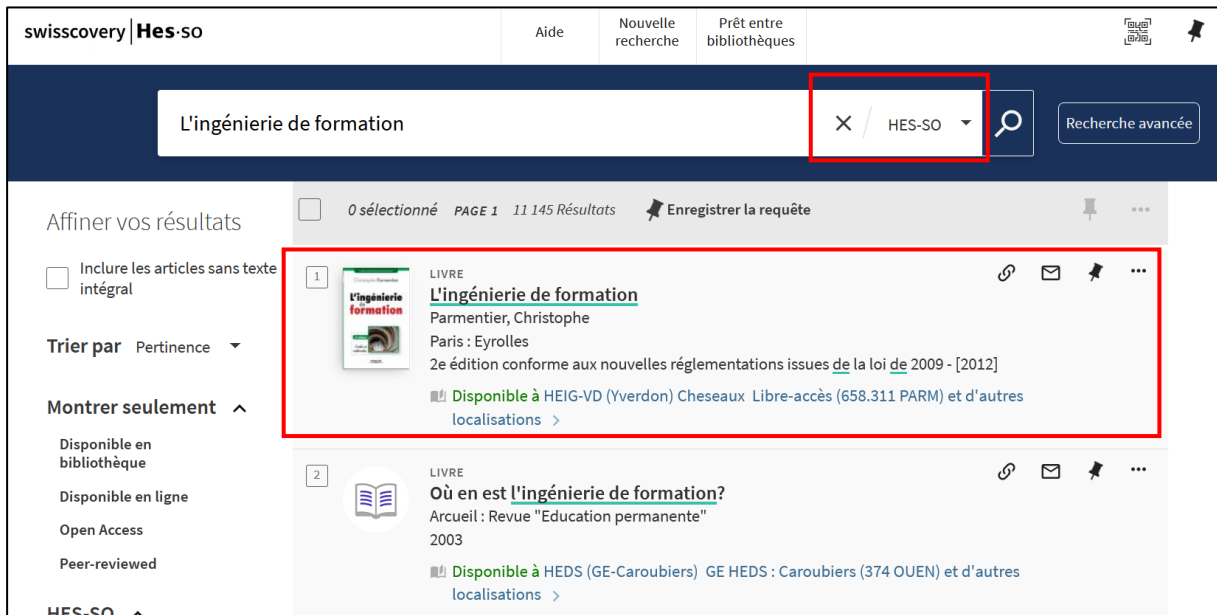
swisscovery | Hes·so

Aide

Nouvelle recherche

Prêt entre bibliothèques

L'ingénierie de formation

HES-SO

Recherche avancée

Affiner vos résultats

Inclure les articles sans texte intégral

Trier par Pertinence

Montrer seulement

Disponible en bibliothèque

Disponible en ligne

Open Access

Peer-reviewed

HES-SO

0 sélectionné PAGE 1 11 145 Résultats Enregistrer la requête

1

LIVRE

L'ingénierie de formation

Parmentier, Christophe

Paris : Eyrolles

2e édition conforme aux nouvelles réglementations issues de la loi de 2009 - [2012]

Disponible à HEIG-VD (Yverdon) Cheseaux Libre-accès (658.311 PARM) et d'autres localisations >

2

LIVRE

Où en est l'ingénierie de formation?

Arcueil : Revue "Education permanente"

2003

Disponible à HEDS (GE-Caroubiers) GE HEDS : Caroubiers (374 OUEN) et d'autres localisations >